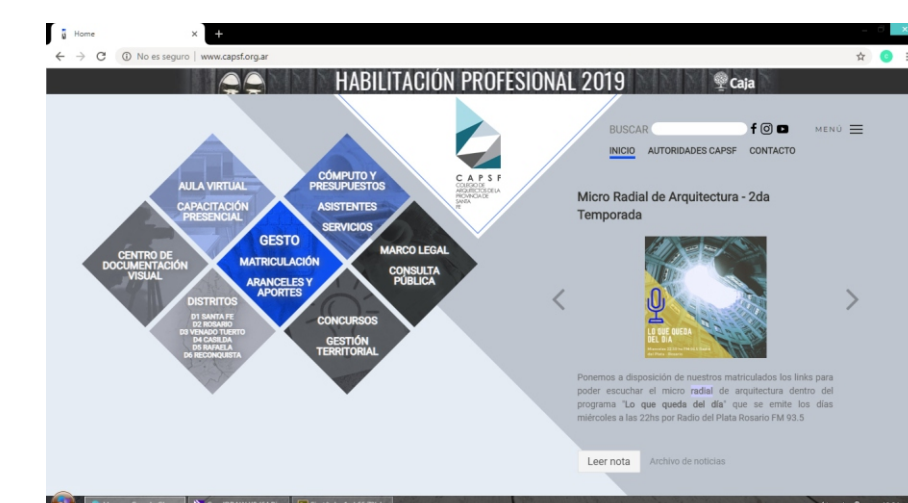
Home
No es seguro | www.capsf.org.ar

HABILITACIÓN PROFESIONAL 2019
Caja

CAPSF
COLEGIO DE ARQUITECTOS DE LA PROVINCIA DE SANTA FE

BUSCAR
MENÚ
INICIO AUTORIDADES CAPSF CONTACTO

AULA VIRTUAL
CAPACITACIÓN PRESENCIAL
CÓMPUTO Y PRESUPUESTOS
ASISTENTES
SERVICIOS
CENTRO DE DOCUMENTACIÓN VISUAL
GESTO
MATRICULACIÓN
ARANCELES Y APORTES
MARCO LEGAL
CONSULTA PÚBLICA
DISTRITOS
D1 SANTA FE
D2 ROSARIO
D3 VENADO TUERTO
D4 CASILDA
D5 RAFAELA
D6 RECONQUISTA
CONCURSOS
GESTIÓN TERRITORIAL

Micro Radial de Arquitectura - 2da Temporada

LO QUE QUEDA DEL DÍA
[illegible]

Ponemos a disposición de nuestros matriculados los links para poder escuchar el micro radial de arquitectura dentro del programa "Lo que queda del día" que se emite los días miércoles a las 22hs por Radio del Plata Rosario FM 93.5

Leer nota
Archivo de noticias